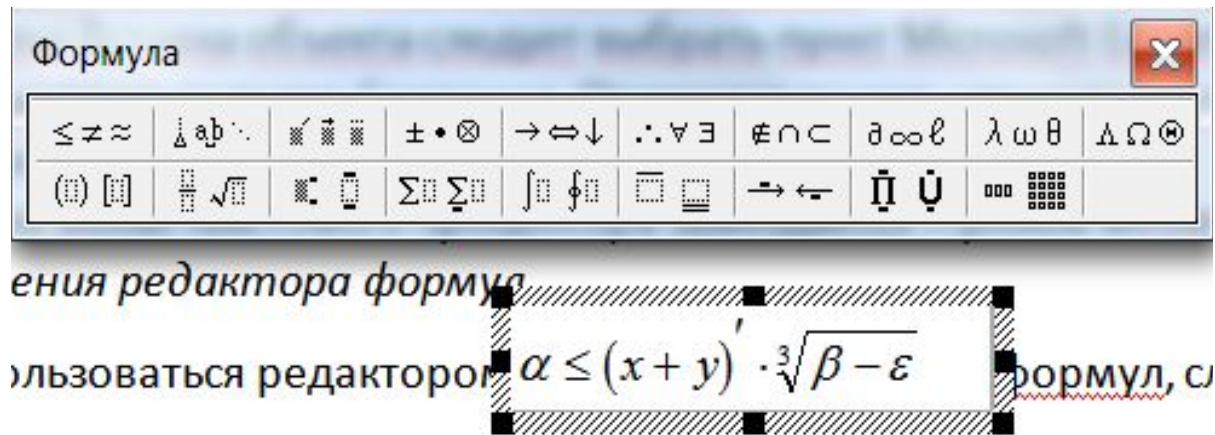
Формула

$\leq \neq \approx$ | $\dot{a}$ ab $\therefore$ | | $\pm \bullet \otimes$ | $\rightarrow \Leftrightarrow \downarrow$ | $\therefore \forall \exists$ | $\notin \cap \subset$ | $\partial \infty \ell$ | $\lambda \omega \theta$ | $\Lambda \Omega \Theta$

$\Sigma$ $\Sigma$ | $\int$ $\oint$ | | $\rightarrow \leftarrow$ | $\Pi$ $\text{U}$

ения редактора формул

ользоваться редактором $\alpha \leq (x+y)' \cdot \sqrt[3]{\beta - \varepsilon}$ формул, сл